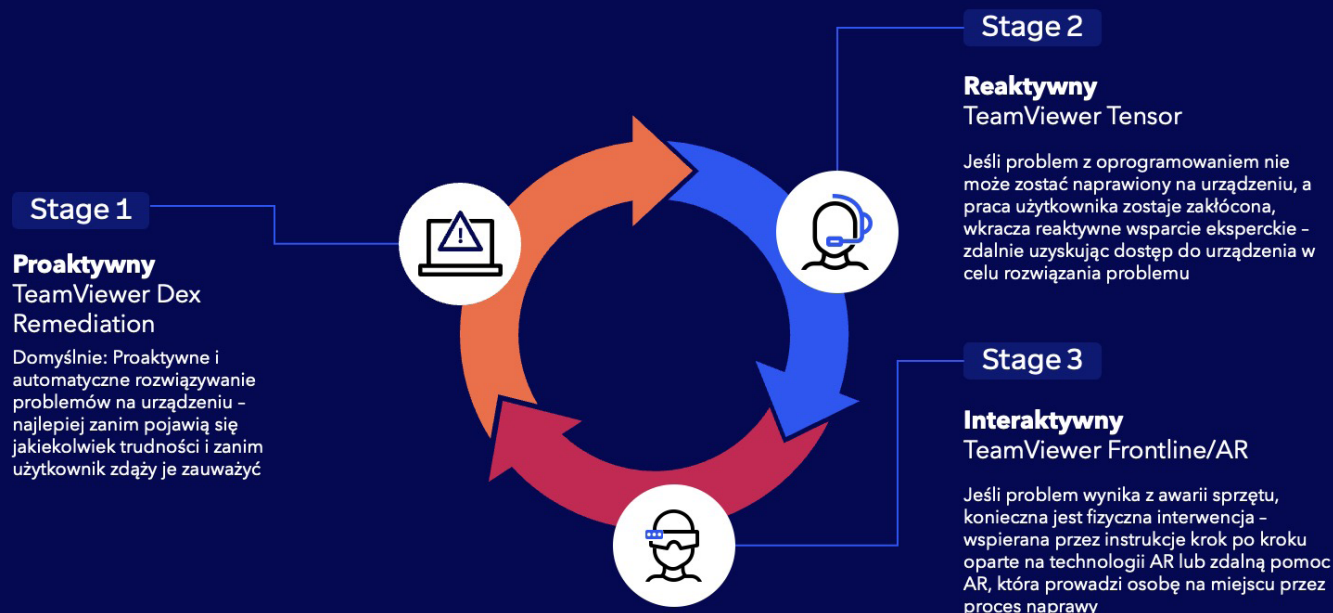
Stage 2

Reaktywny
TeamViewer Tensor

Jeśli problem z oprogramowaniem nie może zostać naprawiony na urządzeniu, a praca użytkownika zostaje zakłócona, wkracza reaktywne wsparcie eksperckie – zdalnie uzyskując dostęp do urządzenia w celu rozwiązania problemu

Stage 1

Proaktywny
TeamViewer Dex Remediation

Domyślnie: Proaktywne i automatyczne rozwiązywanie problemów na urządzeniu – najlepiej zanim pojawią się jakiekolwiek trudności i zanim użytkownik zdąży je zauważyć

Stage 3

Interaktywny
TeamViewer Frontline/AR

Jeśli problem wynika z awarii sprzętu, konieczna jest fizyczna interwencja – wspierana przez instrukcje krok po kroku oparte na technologii AR lub zdalną pomoc AR, która prowadzi osobę na miejscu przez proces naprawy